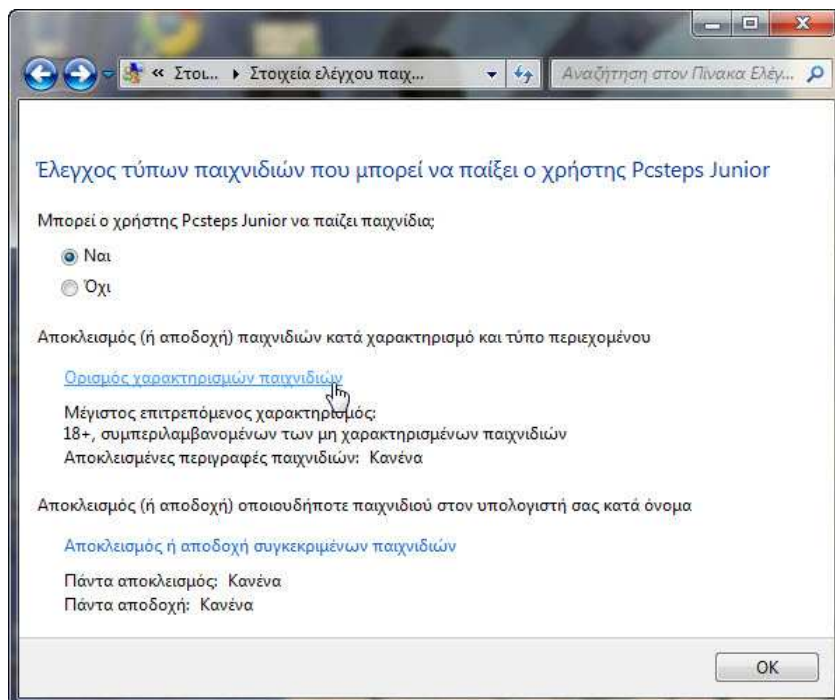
« Στοι... ▸ Στοιχεία ελέγχου παιχ...

Αναζήτηση στον Πίνακα Ελέγ...

Έλεγχος τύπων παιχνιδιών που μπορεί να παίξει ο χρήστης Pcsteps Junior

Μπορεί ο χρήστης Pcsteps Junior να παίζει παιχνίδια;

Ναι

Όχι

Αποκλεισμός (ή αποδοχή) παιχνιδιών κατά χαρακτηρισμό και τύπο περιεχομένου

Ορισμός χαρακτηρισμών παιχνιδιών

Μέγιστος επιτρεπόμενος χαρακτηρισμός:
18+, συμπεριλαμβανομένων των μη χαρακτηρισμένων παιχνιδιών
Αποκλεισμένες περιγραφές παιχνιδιών: Κανένα

Αποκλεισμός (ή αποδοχή) οποιουδήποτε παιχνιδιού στον υπολογιστή σας κατά όνομα

Αποκλεισμός ή αποδοχή συγκεκριμένων παιχνιδιών

Πάντα αποκλεισμός: Κανένα
Πάντα αποδοχή: Κανένα

OK